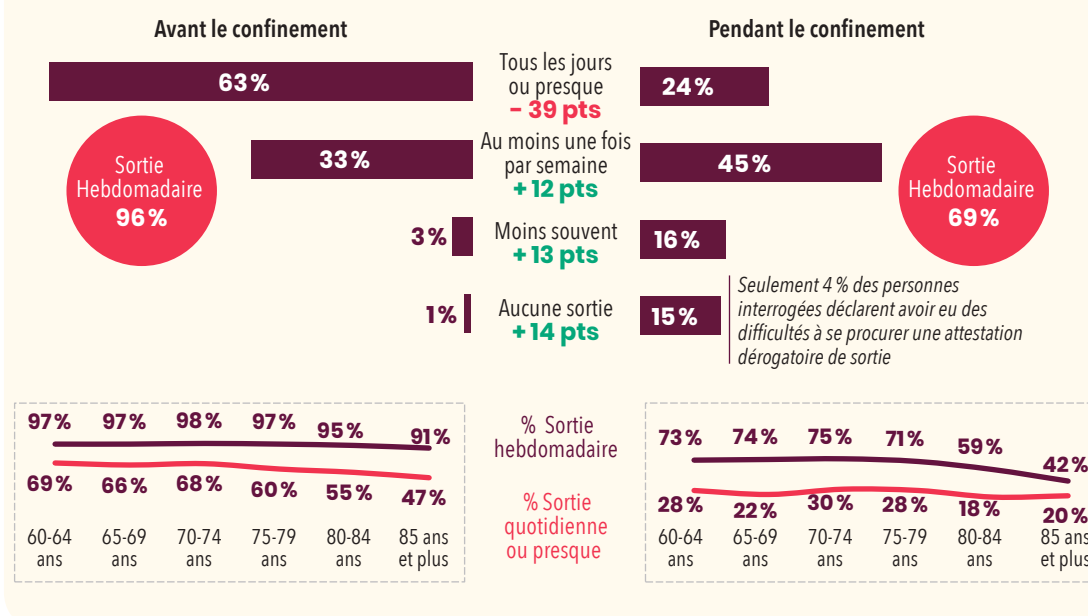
Avant le confinement

Pendant le confinement

63 %

Tous les jours ou presque
– 39 pts

24 %

Sortie Hebdomadaire
96 %

33 %

Au moins une fois par semaine
+ 12 pts

45 %

Sortie Hebdomadaire
69 %

3 %

Moins souvent
+ 13 pts

16 %

1%

Aucune sortie
+ 14 pts

15 %

Seulement 4 % des personnes interrogées déclarent avoir eu des difficultés à se procurer une attestation dérogatoire de sortie

| 97% | 97 % | 98 % | 97 % | 95 % | 91% |
|---|---|---|---|---|---|
| 69 % | 66 % | 68 % | 60 % | 55 % | 47 % |
| 60-64 ans | 65-69 ans | 70-74 ans | 75-79 ans | 80-84 ans | 85 ans et plus |

% Sortie hebdomadaire

% Sortie quotidienne ou presque

| 73 % | 74 % | 75 % | 71 % | 59 % | 42 % |
|---|---|---|---|---|---|
| 28 % | 22 % | 30 % | 28 % | 18 % | 20 % |
| 60-64 ans | 65-69 ans | 70-74 ans | 75-79 ans | 80-84 ans | 85 ans et plus |